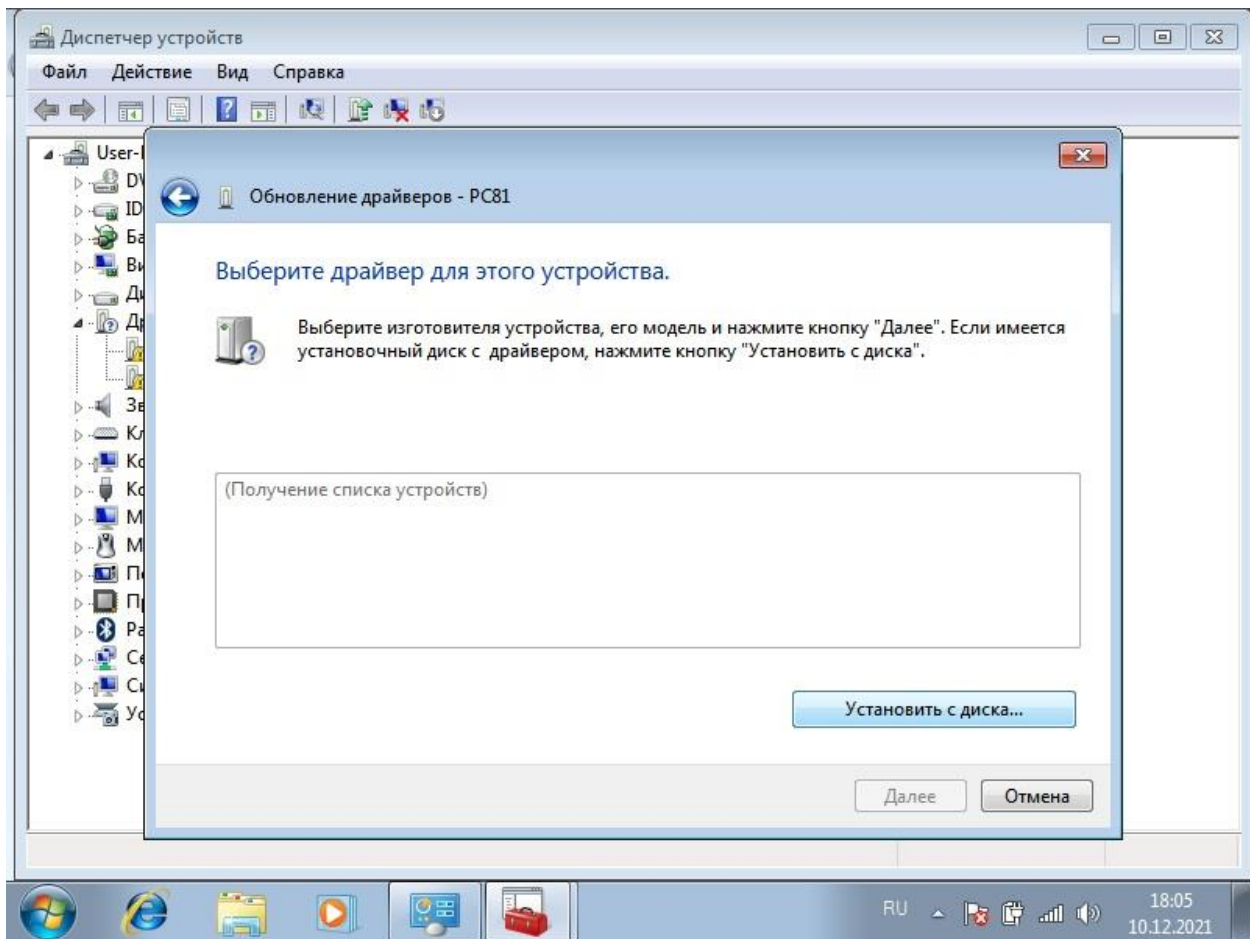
Диспетчер устройств

Файл Действие Вид Справка

User-I
DV
ID
Ба
Ви
Ди
Др
Зв
Кл
Ко
Ко
М
М
П
П
Ра
Се
Си
Ус

Обновление драйверов - PC81

Выберите драйвер для этого устройства.

Выберите изготовителя устройства, его модель и нажмите кнопку "Далее". Если имеется установочный диск с драйвером, нажмите кнопку "Установить с диска".

(Получение списка устройств)

Установить с диска...

Далее Отмена

RU 18:05 10.12.2021